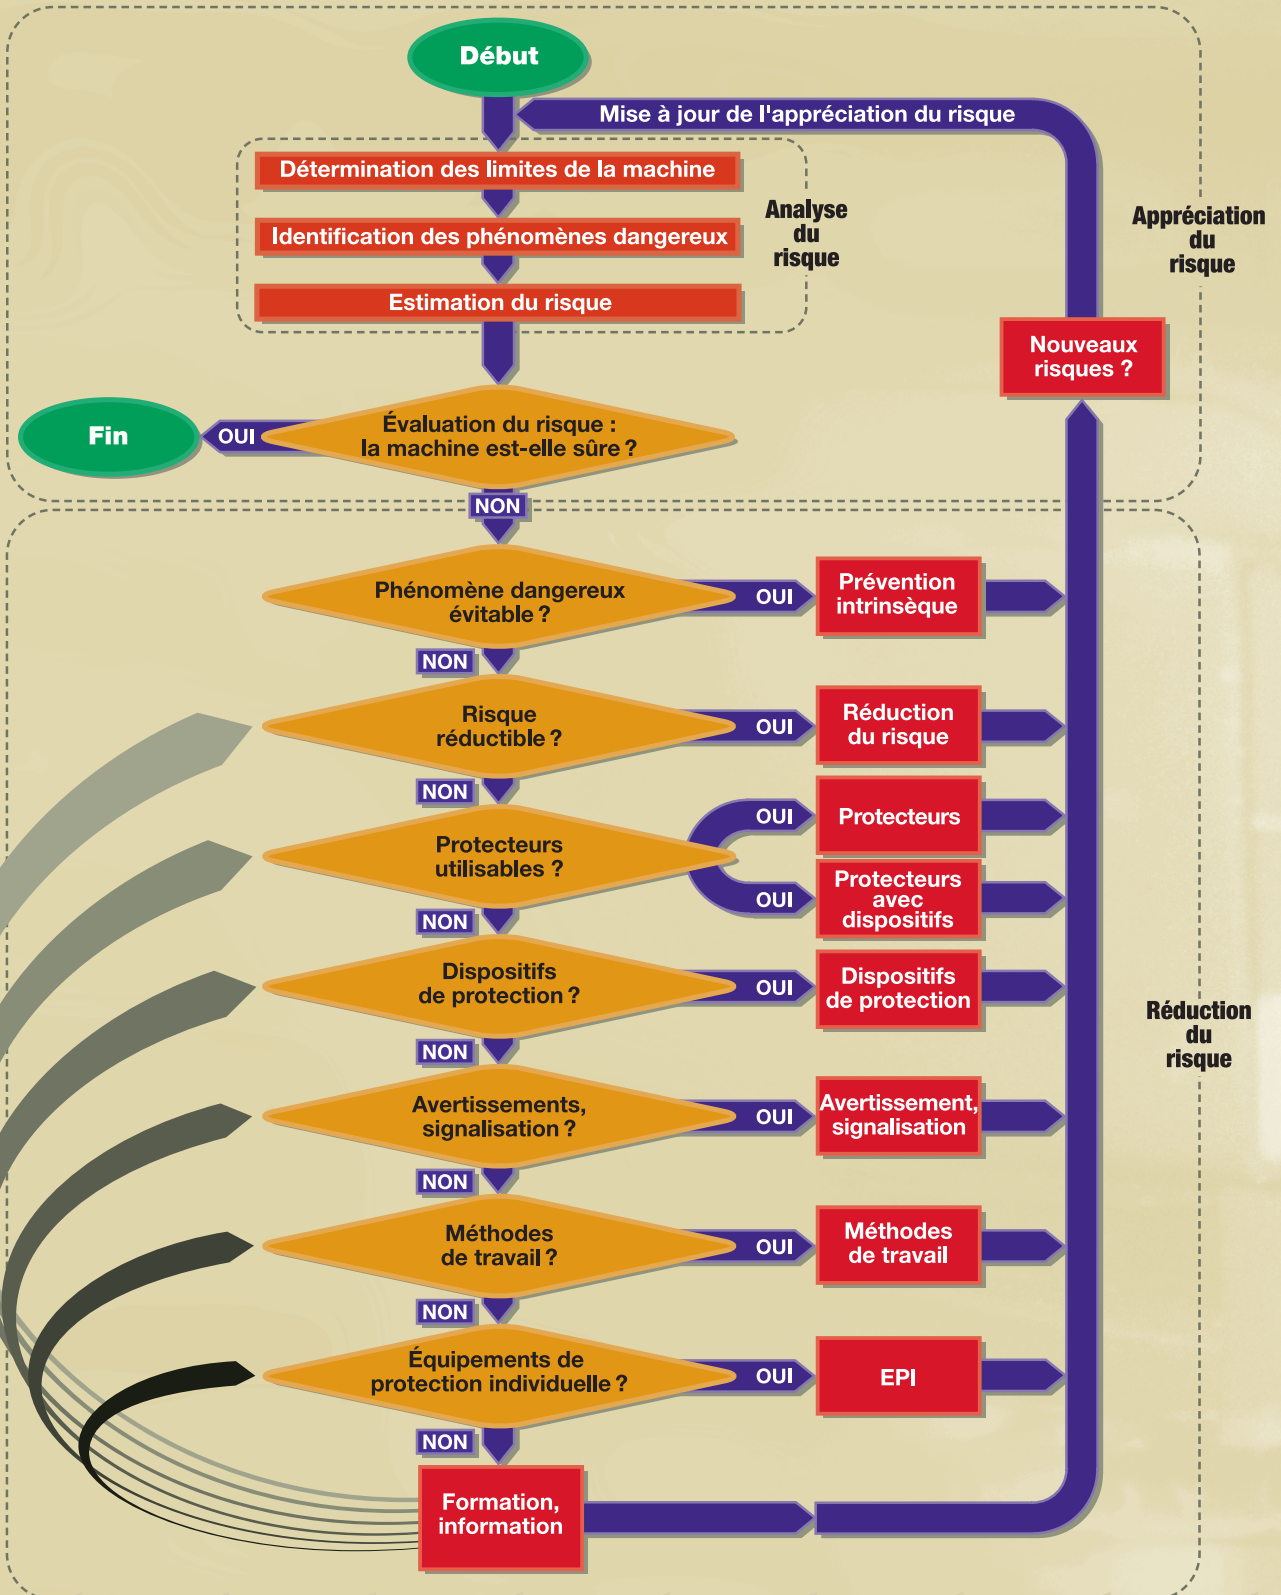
Début

Mise à jour de l'appréciation du risque

Détermination des limites de la machine

Identification des phénomènes dangereux

Estimation du risque

Analyse du risque

Appréciation du risque

Nouveaux risques ?

Fin

OUI

Évaluation du risque : la machine est-elle sûre ?

NON

Phénomène dangereux évitable ?

OUI

Prévention intrinsèque

NON

Risque réductible ?

OUI

Réduction du risque

NON

Protecteurs utilisables ?

OUI

Protecteurs

OUI

Protecteurs avec dispositifs

NON

Dispositifs de protection ?

OUI

Dispositifs de protection

Réduction du risque

NON

Avertissements, signalisation ?

OUI

Avertissement, signalisation

NON

Méthodes de travail ?

OUI

Méthodes de travail

NON

Équipements de protection individuelle ?

OUI

EPI

NON

Formation, information